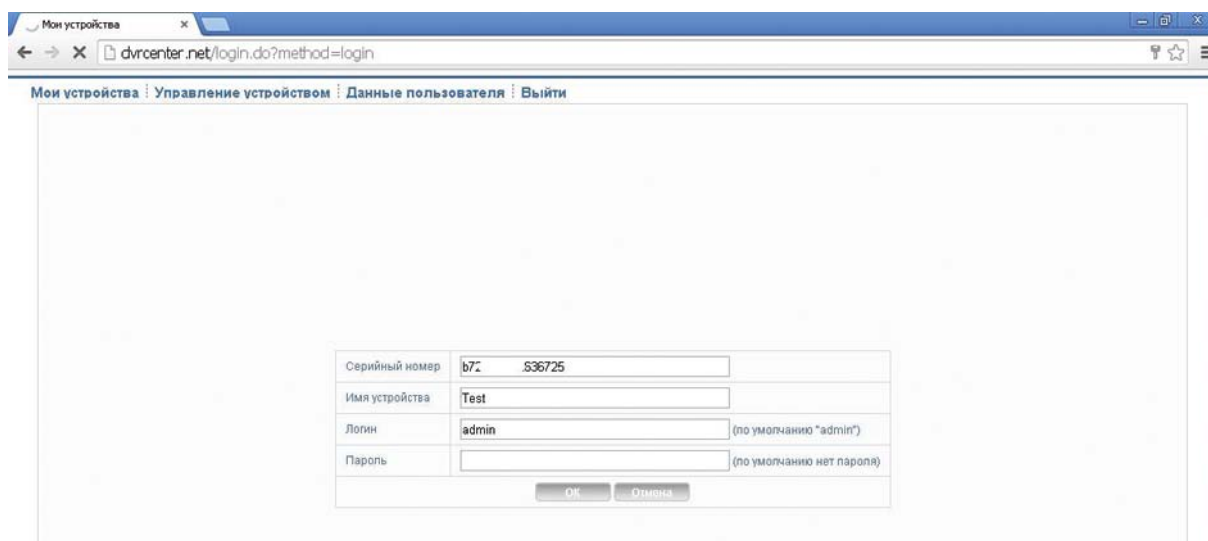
Мои устройства ×

dvrcenter.net/login.do?method=login

Мои устройства | Управление устройством | Данные пользователя | Выйти

| Серийный номер | b7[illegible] 536725 | |
|---|---|---|
| Имя устройства | Test | |
| Логин | admin | (по умолчанию "admin") |
| Пароль | | (по умолчанию нет пароля) |

OK Отмена